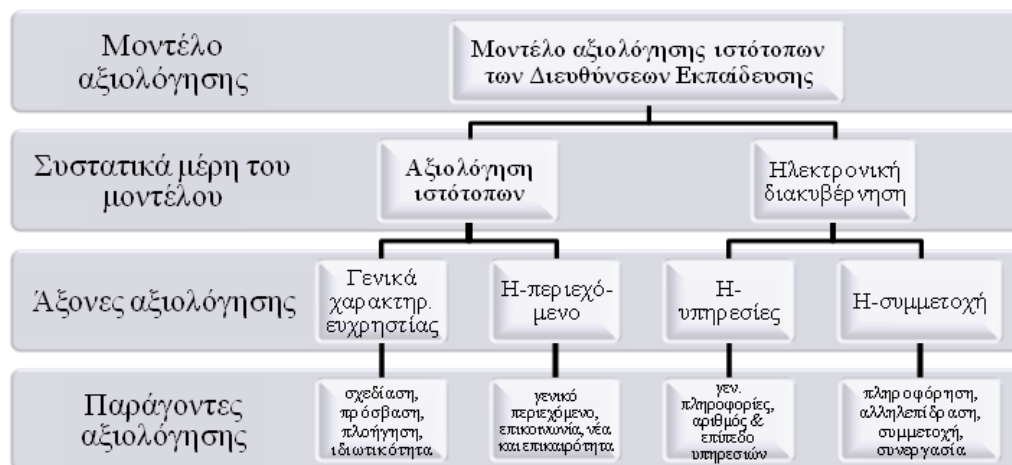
Μοντέλο αξιολόγησης

Μοντέλο αξιολόγησης ιστότοπων των Διευθύνσεων Εκπαίδευσης

Συστατικά μέρη του μοντέλου

Αξιολόγηση ιστότοπων

Ηλεκτρονική διακυβέρνηση

Άξονες αξιολόγησης

Γενικά χαρακτηρ. ευχρηστίας

Η-περιεχόμενο

Η-υπηρεσίες

Η-συμμετοχή

Παράγοντες αξιολόγησης

σχεδίαση, πρόσβαση, πλοήγηση, ιδιωτικότητα

γενικό περιεχόμενο, επικοινωνία, νέα και επικαιρότητα

γεν. πληροφορίες, αριθμός & επίπεδο υπηρεσιών

πληροφόρηση, αλληλεπίδραση, συμμετοχή, συνεργασία